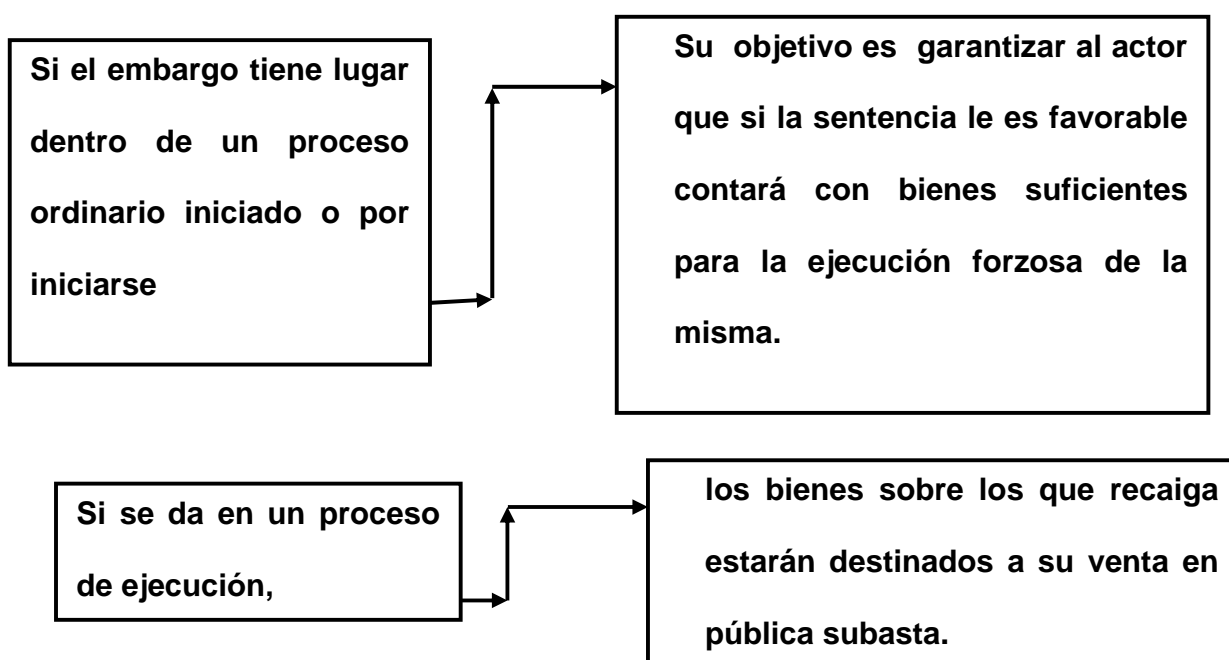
Si el embargo tiene lugar dentro de un proceso ordinario iniciado o por iniciarse

Su objetivo es garantizar al actor que si la sentencia le es favorable contará con bienes suficientes para la ejecución forzosa de la misma.

Si se da en un proceso de ejecución,

los bienes sobre los que recaiga estarán destinados a su venta en pública subasta.